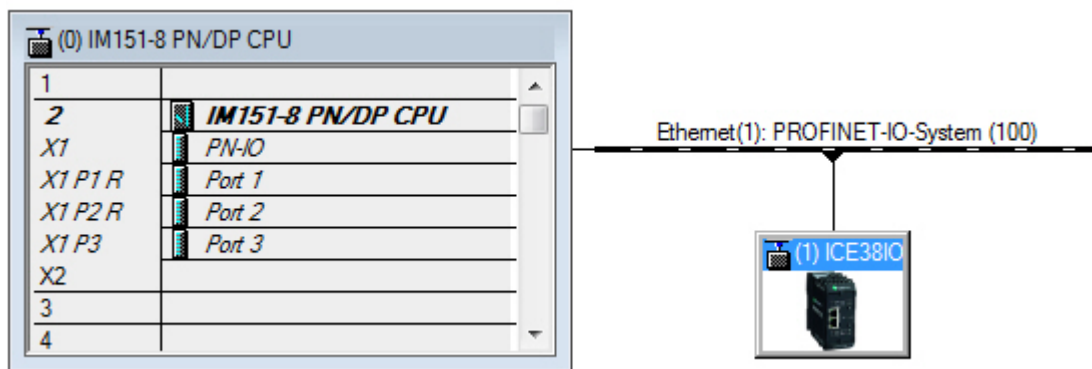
(0) IM151-8 PN/DP CPU

| | |
|---|---|
| 1 | |
| 2 | IM151-8 PN/DP CPU |
| X1 | PN-IO |
| X1 P1 R | Port 1 |
| X1 P2 R | Port 2 |
| X1 P3 | Port 3 |
| X2 | |
| 3 | |
| 4 | |

Ethernet(1): PROFINET-IO-System (100)

(1) ICE38IO